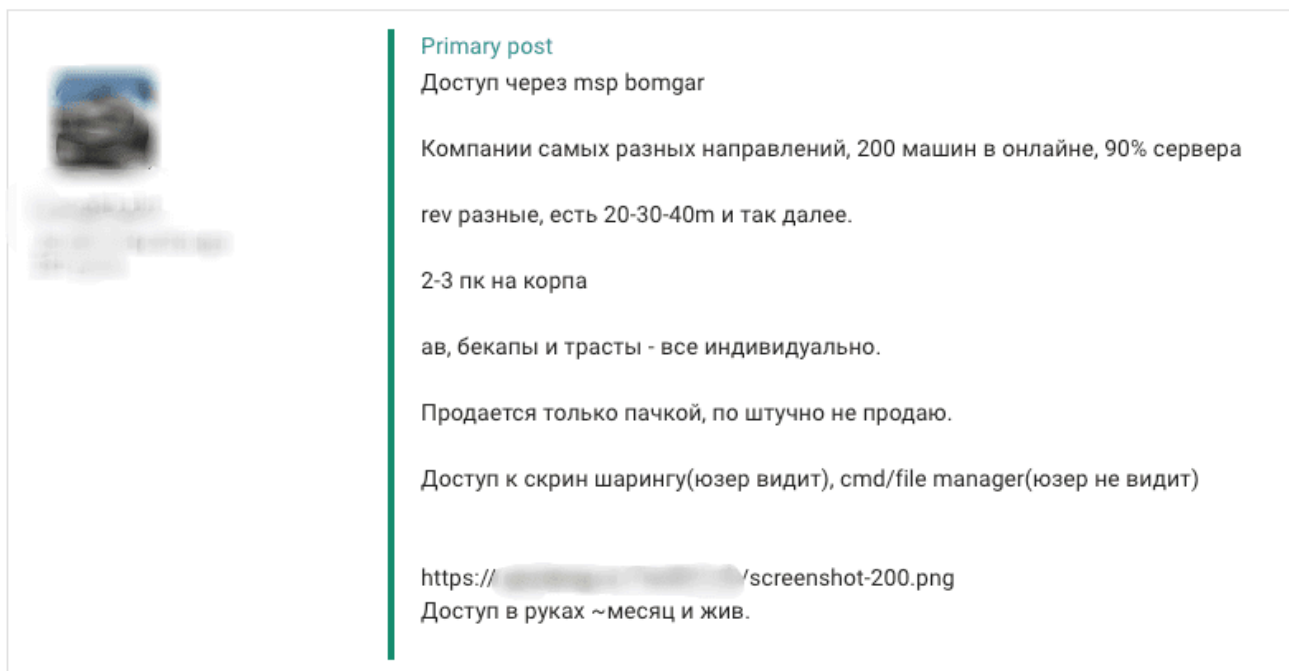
Primary post
Доступ через msp bomgar

Компании самых разных направлений, 200 машин в онлайне, 90% сервера

rev разные, есть 20-30-40m и так далее.

2-3 пк на корпа

ав, бекапы и трасты - все индивидуально.

Продается только пачкой, по штучно не продаю.

Доступ к скрин шарингу(юзер видит), cmd/file manager(юзер не видит)

https://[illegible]/screenshot-200.png
Доступ в руках ~месяц и жив.